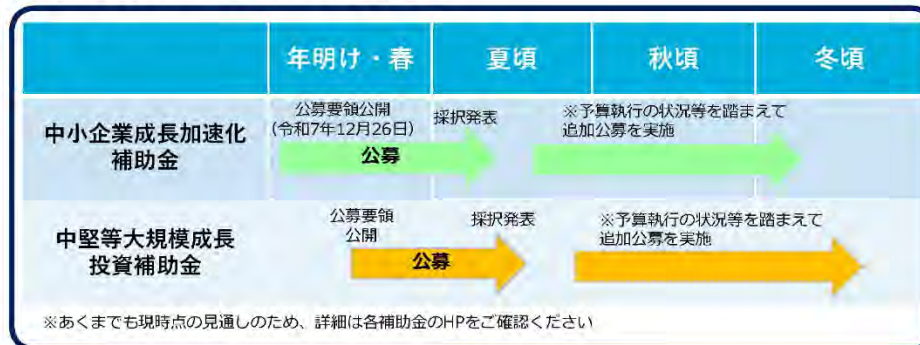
|  | 年明け・春 | 夏頃 | 秋頃 | 冬頃 |
|---|---|---|---|---|
| 中小企業成長加速化補助金 | 公募要領公開（令和7年12月26日） 公募 | 採択発表 | ※予算執行の状況等を踏まえて追加公募を実施 |  |
| 中堅等大規模成長投資補助金 | 公募要領公開 公募 | 採択発表 | ※予算執行の状況等を踏まえて追加公募を実施 |  |

※あくまでも現時点の見通しのため、詳細は各補助金のHPをご確認ください